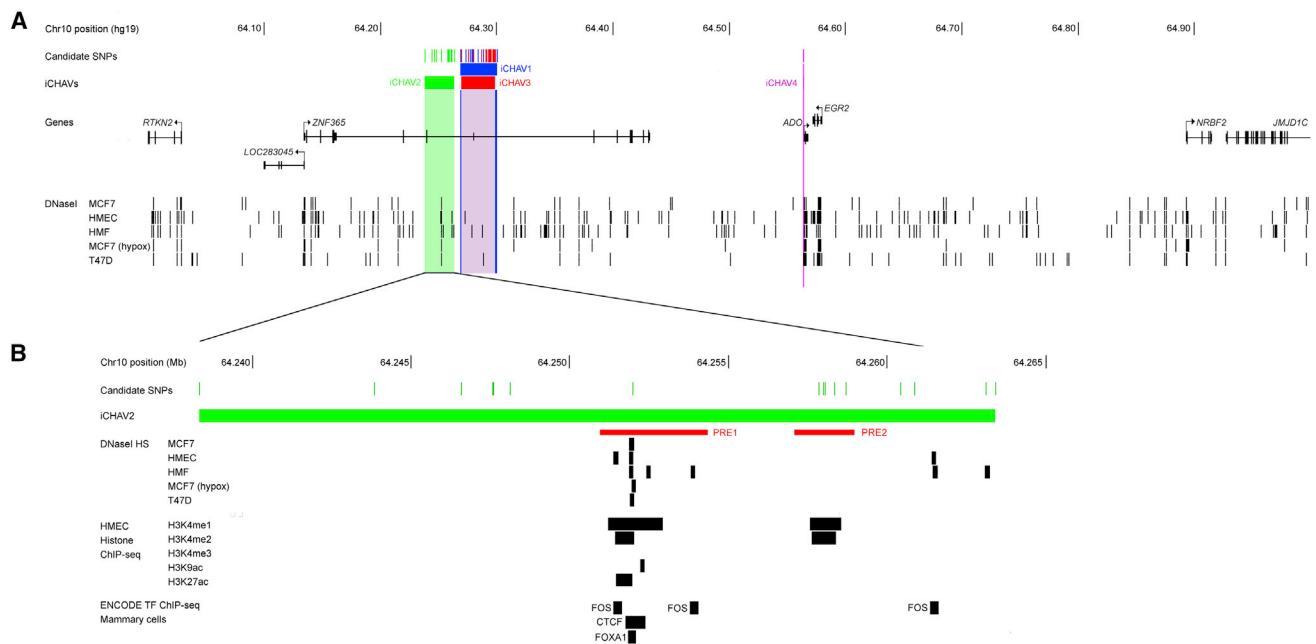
A

Chr10 position (hg19) 64.10 64.20 64.30 64.40 64.50 64.60 64.70 64.80 64.90

Candidate SNPs

iCHAVs

iCHAV1

iCHAV2 iCHAV3 iCHAV4

Genes

RTKN2 ZNF365 EGR2 ADO NRBF2 JMJD1C

LOC283045

DNaseI MCF7

HMEC

HMF

MCF7 (hypox)

T47D

B

Chr10 position (Mb) 64.240 64.245 64.250 64.255 64.260 64.265

Candidate SNPs

iCHAV2

PRE1 PRE2

DNaseI HS MCF7

HMEC

HMF

MCF7 (hypox)

T47D

HMEC Histone ChIP-seq H3K4me1

H3K4me2

H3K4me3

H3K9ac

H3K27ac

ENCODE TF ChIP-seq Mammary cells

FOS FOS FOS

CTCF

FOXA1